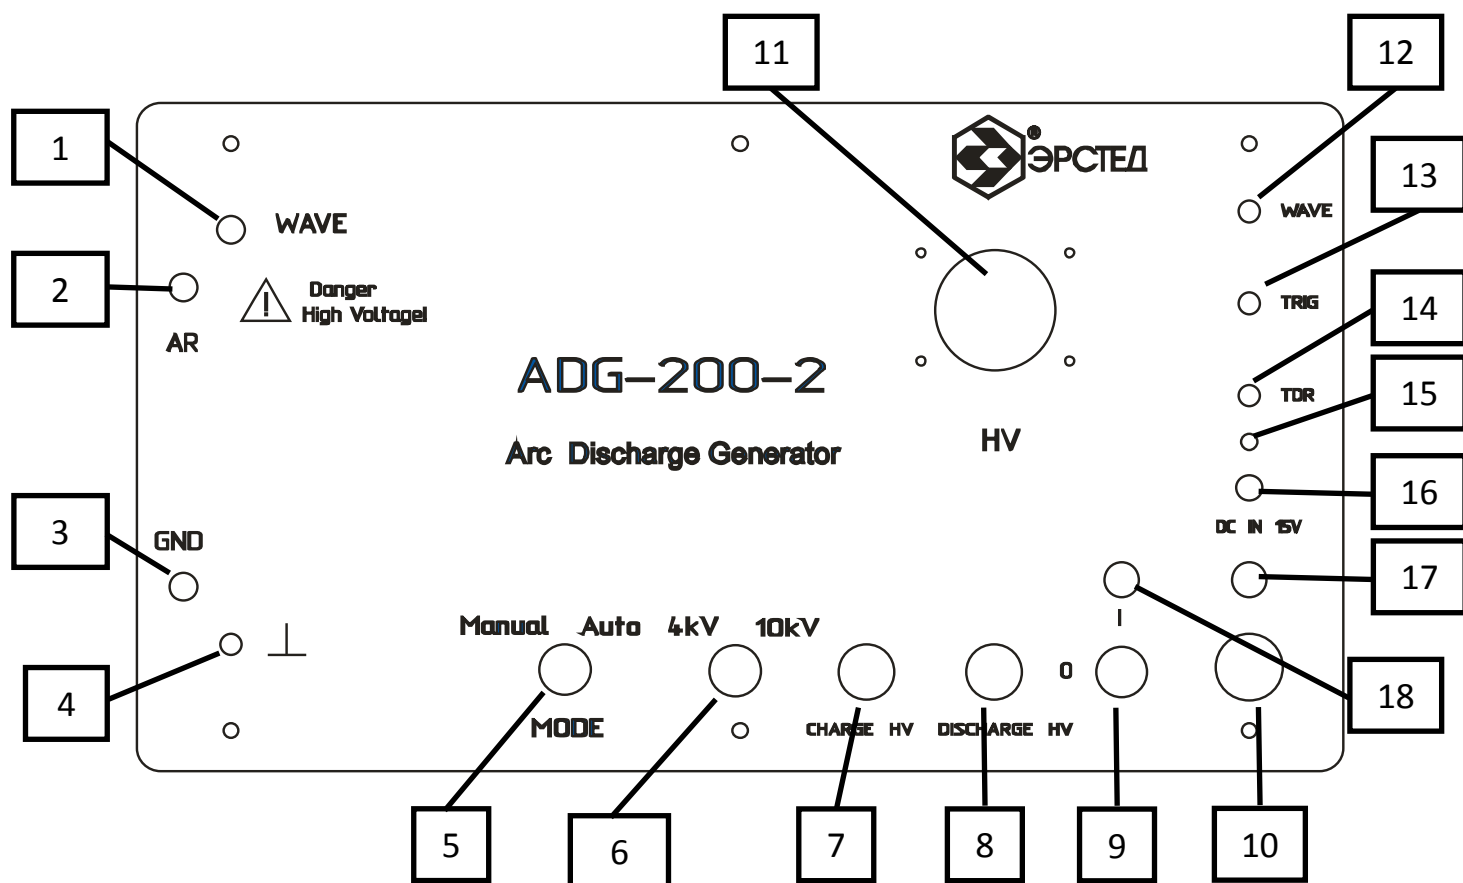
11

12

1

ЭРСТЕД

13

WAVE

WAVE

2

Danger
High Voltage!

TRIG

AR

14

ADG–200–2

TDR

15

HV

Arc Discharge Generator

16

3

DC IN 15V

GND

17

I

Manual Auto 4kV 10kV

$\perp$

4

0

18

MODE

CHARGE HV

DISCHARGE HV

5

6

7

8

9

10